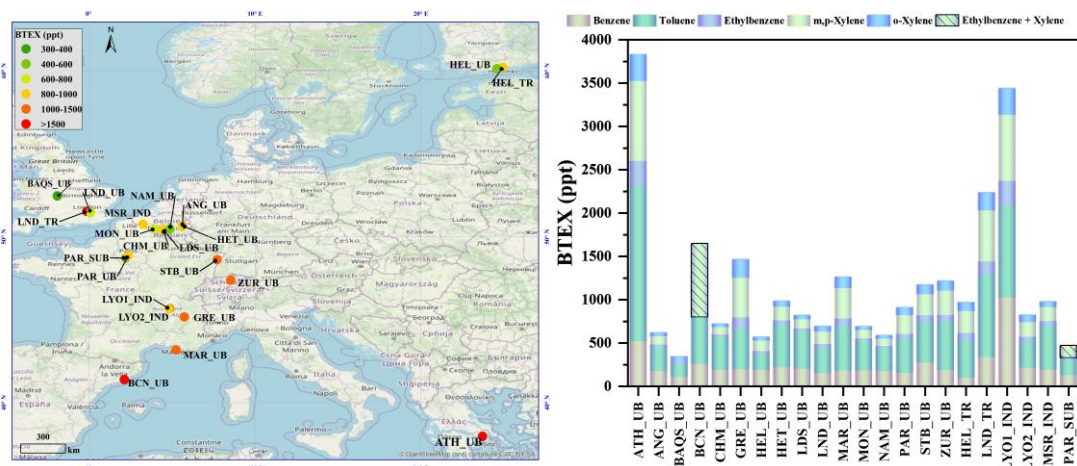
0°
10° E
20° E
N
BTEX (ppt)
300-400
400-600
600-800
800-1000
1000-1500
>1500
HEL_UB
HEL_TR
BAQS_UB
LND_UB
LND_TR
NAM_UB
ANG_UB
MSR_IND
MON_UB
CHM_UB
HET_UB
LDS_UB
PAR_SUB
PAR_UB
STB_UB
ZUR_UB
LYO1_IND
LYO2_IND
GRE_UB
MAR_UB
BCN_UB
ATH_UB
300 km
© OpenStreetMap (and) contributors, CC-BY-SA

Benzene
Toluene
Ethylbenzene
m,p-Xylene
o-Xylene
Ethylbenzene + Xylene
BTEX (ppt)
4000
3500
3000
2500
2000
1500
1000
500
0
ATH_UB
ANG_UB
BAQS_UB
BCN_UB
CHM_UB
GRE_UB
HEL_UB
HET_UB
LDS_UB
LND_UB
MAR_UB
MON_UB
NAM_UB
PAR_UB
STB_UB
ZUR_UB
HEL_TR
LND_TR
LYO1_IND
LYO2_IND
MSR_IND
PAR_SUB